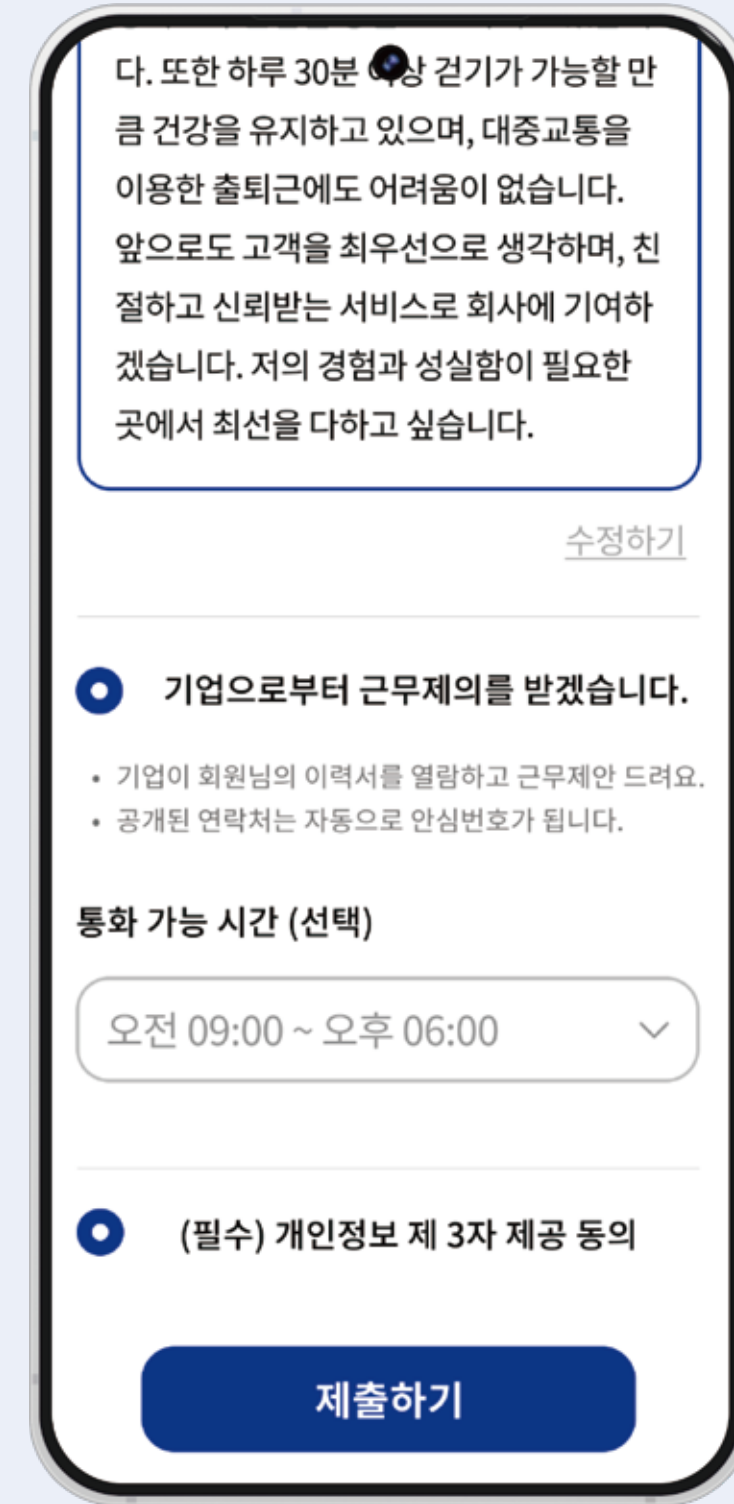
다. 또한 하루 30분 이상 걷기가 가능할 만큼 건강을 유지하고 있으며, 대중교통을 이용한 출퇴근에도 어려움이 없습니다. 앞으로도 고객을 최우선으로 생각하며, 친절하고 신뢰받는 서비스로 회사에 기여하겠습니다. 저의 경험과 성실함이 필요한 곳에서 최선을 다하고 싶습니다.

수정하기

기업으로부터 근무제의를 받겠습니다.

• 기업이 회원님의 이력서를 열람하고 근무제안 드려요.
• 공개된 연락처는 자동으로 안심번호가 됩니다.

통화 가능 시간 (선택)

오전 09:00 ~ 오후 06:00

(필수) 개인정보 제 3자 제공 동의

제출하기